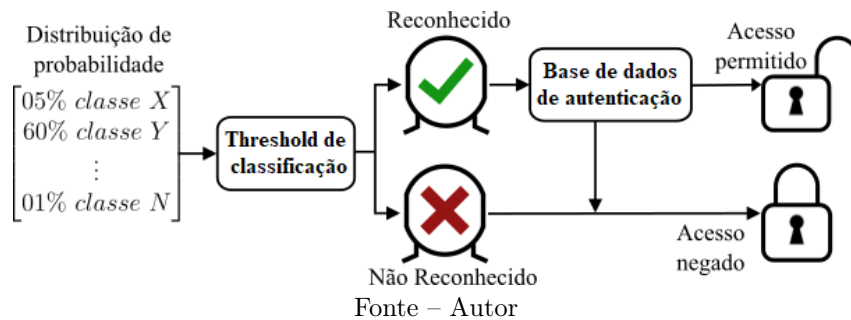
Distribuição de probabilidade

$\begin{bmatrix} 05\% \; classe \; X \\ 60\% \; classe \; Y \\ \vdots \\ 01\% \; classe \; N \end{bmatrix}$

Threshold de classificação

Reconhecido

Base de dados de autenticação

Acesso permitido

Não Reconhecido

Acesso negado

Fonte – Autor